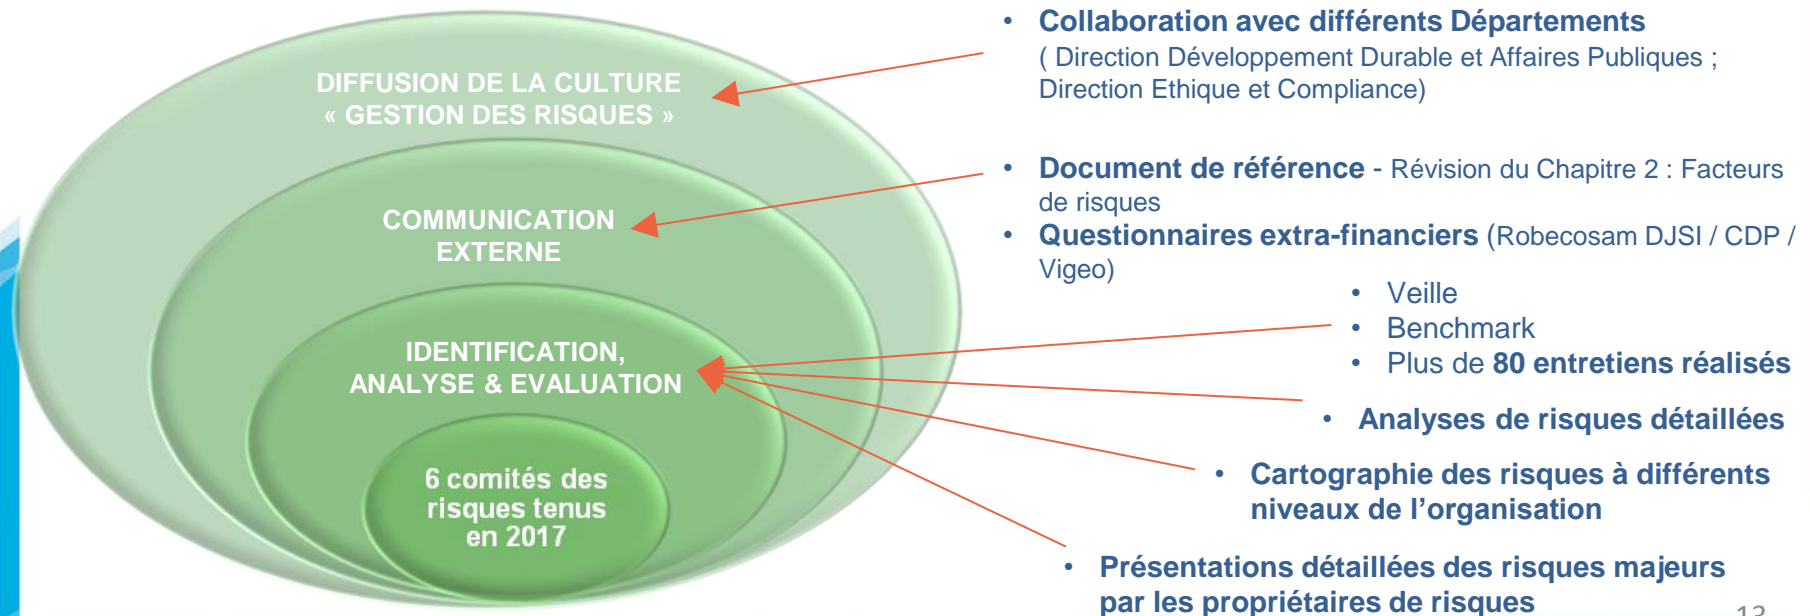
DIFFUSION DE LA CULTURE « GESTION DES RISQUES »

COMMUNICATION EXTERNE

IDENTIFICATION, ANALYSE & EVALUATION

6 comités des risques tenus en 2017

• Collaboration avec différents Départements ( Direction Développement Durable et Affaires Publiques ; Direction Ethique et Compliance)

• Document de référence - Révision du Chapitre 2 : Facteurs de risques
• Questionnaires extra-financiers (Robecosam DJSI / CDP / Vigeo)

• Veille
• Benchmark
• Plus de 80 entretiens réalisés

• Analyses de risques détaillées

• Cartographie des risques à différents niveaux de l'organisation

• Présentations détaillées des risques majeurs par les propriétaires de risques

12